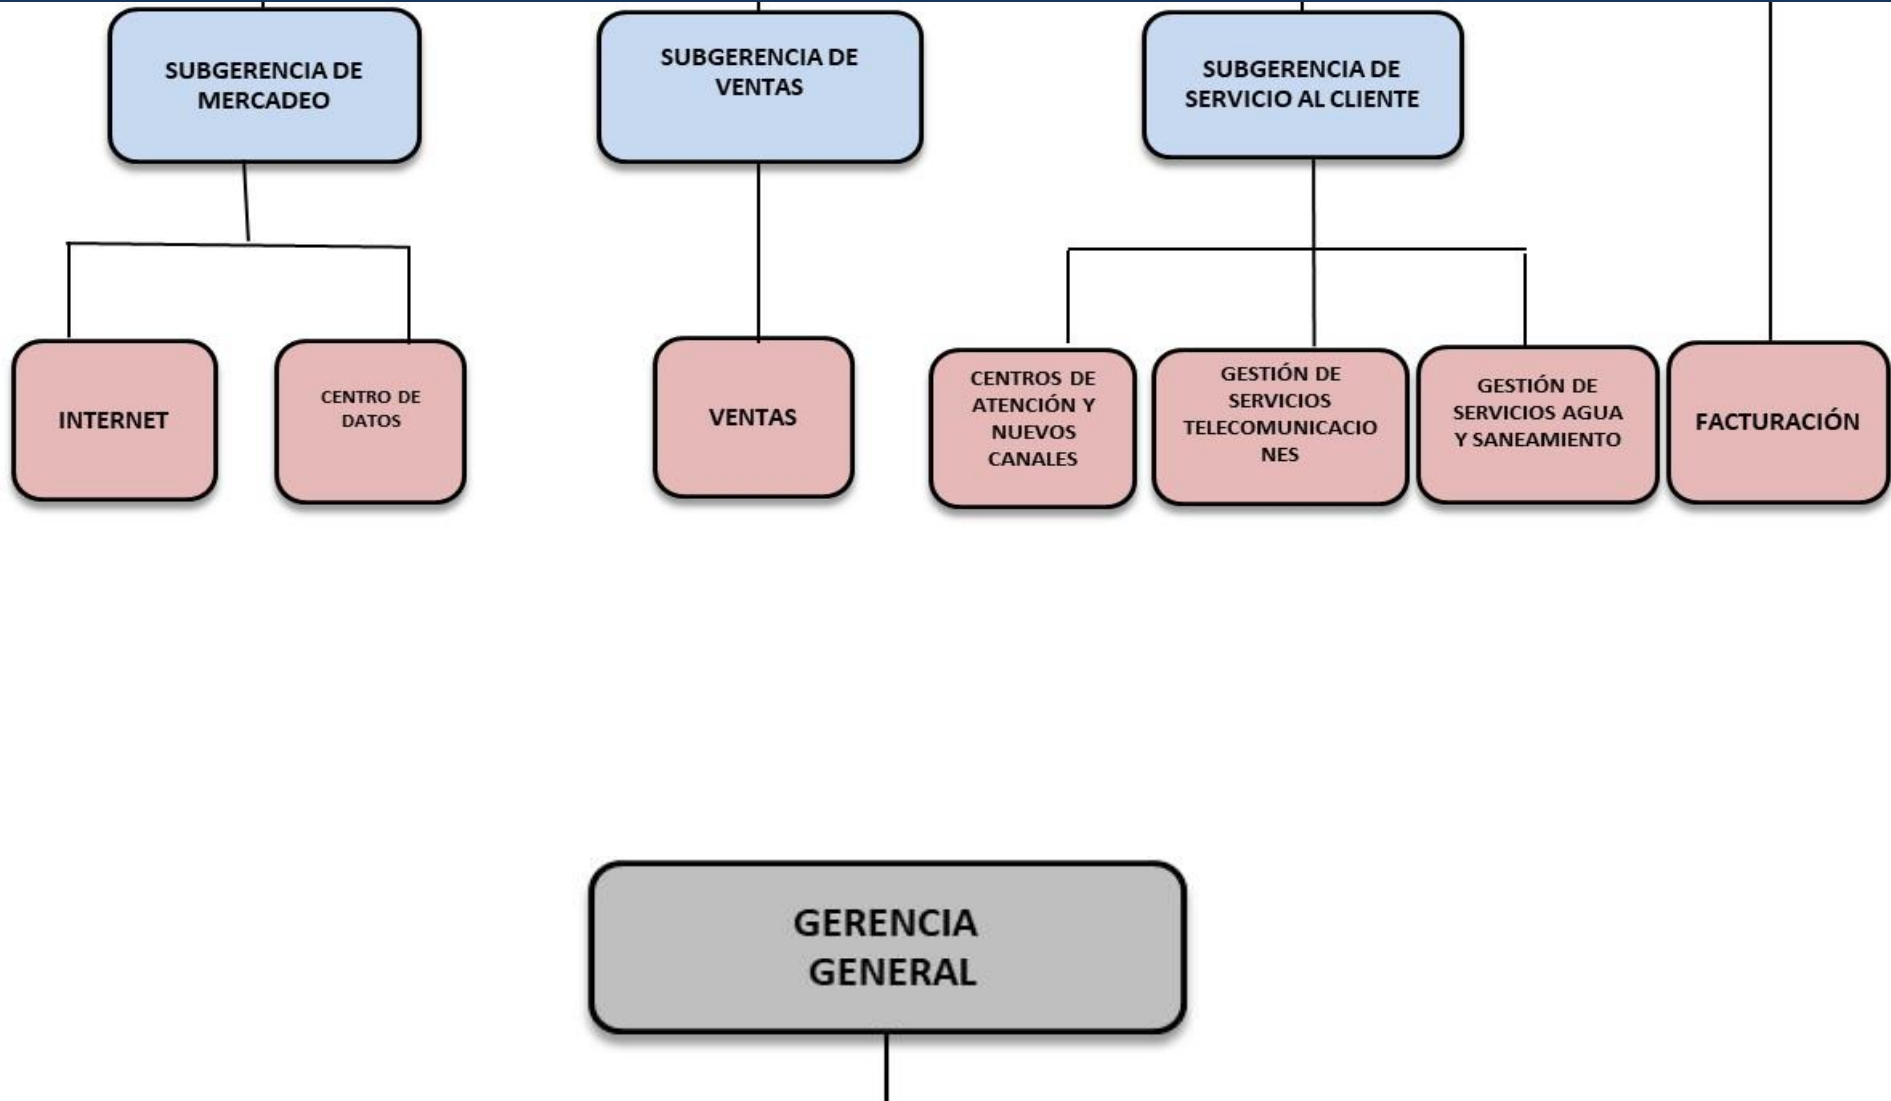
SUBGERENCIA DE MERCADEO

SUBGERENCIA DE VENTAS

SUBGERENCIA DE SERVICIO AL CLIENTE

INTERNET

CENTRO DE DATOS

VENTAS

CENTROS DE ATENCIÓN Y NUEVOS CANALES

GESTIÓN DE SERVICIOS TELECOMUNICACIONES

GESTIÓN DE SERVICIOS AGUA Y SANEAMIENTO

FACTURACIÓN

GERENCIA GENERAL